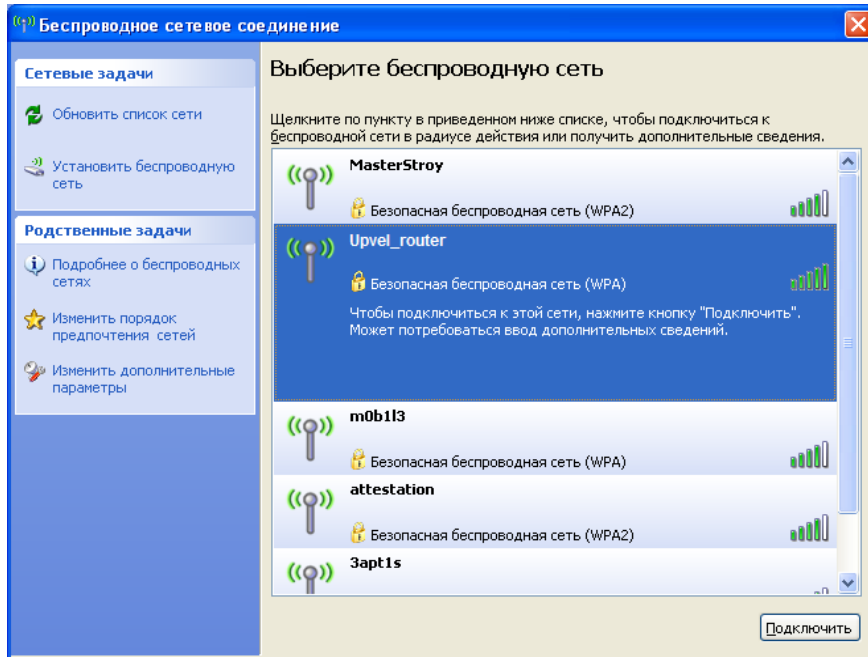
Беспроводное сетевое соединение

Сетевые задачи

Обновить список сети

Установить беспроводную сеть

Родственные задачи

Подробнее о беспроводных сетях

Изменить порядок предпочтения сетей

Изменить дополнительные параметры

Выберите беспроводную сеть

Щелкните по пункту в приведенном ниже списке, чтобы подключиться к беспроводной сети в радиусе действия или получить дополнительные сведения.

MasterStroy
Безопасная беспроводная сеть (WPA2)

Upvel_router
Безопасная беспроводная сеть (WPA)
Чтобы подключиться к этой сети, нажмите кнопку "Подключить". Может потребоваться ввод дополнительных сведений.

m0b1l3
Безопасная беспроводная сеть (WPA)

attestation
Безопасная беспроводная сеть (WPA2)

3apt1s

Подключить